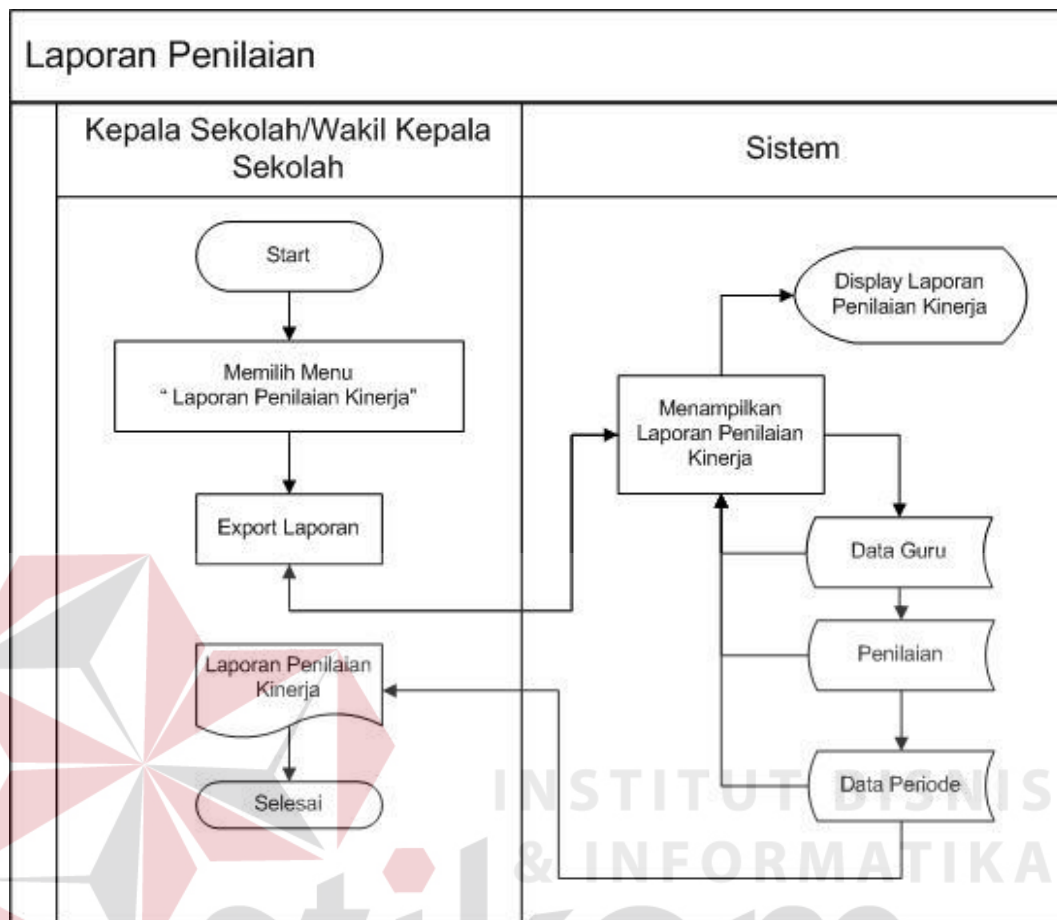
Laporan Penilaian

Kepala Sekolah/Wakil Kepala Sekolah

Sistem

Start

Memilih Menu " Laporan Penilaian Kinerja"

Export Laporan

Laporan Penilaian Kinerja

Selesai

Display Laporan Penilaian Kinerja

Menampilkan Laporan Penilaian Kinerja

Data Guru

Penilaian

Data Periode

INSTITUT BISNIS & INFORMATIKA